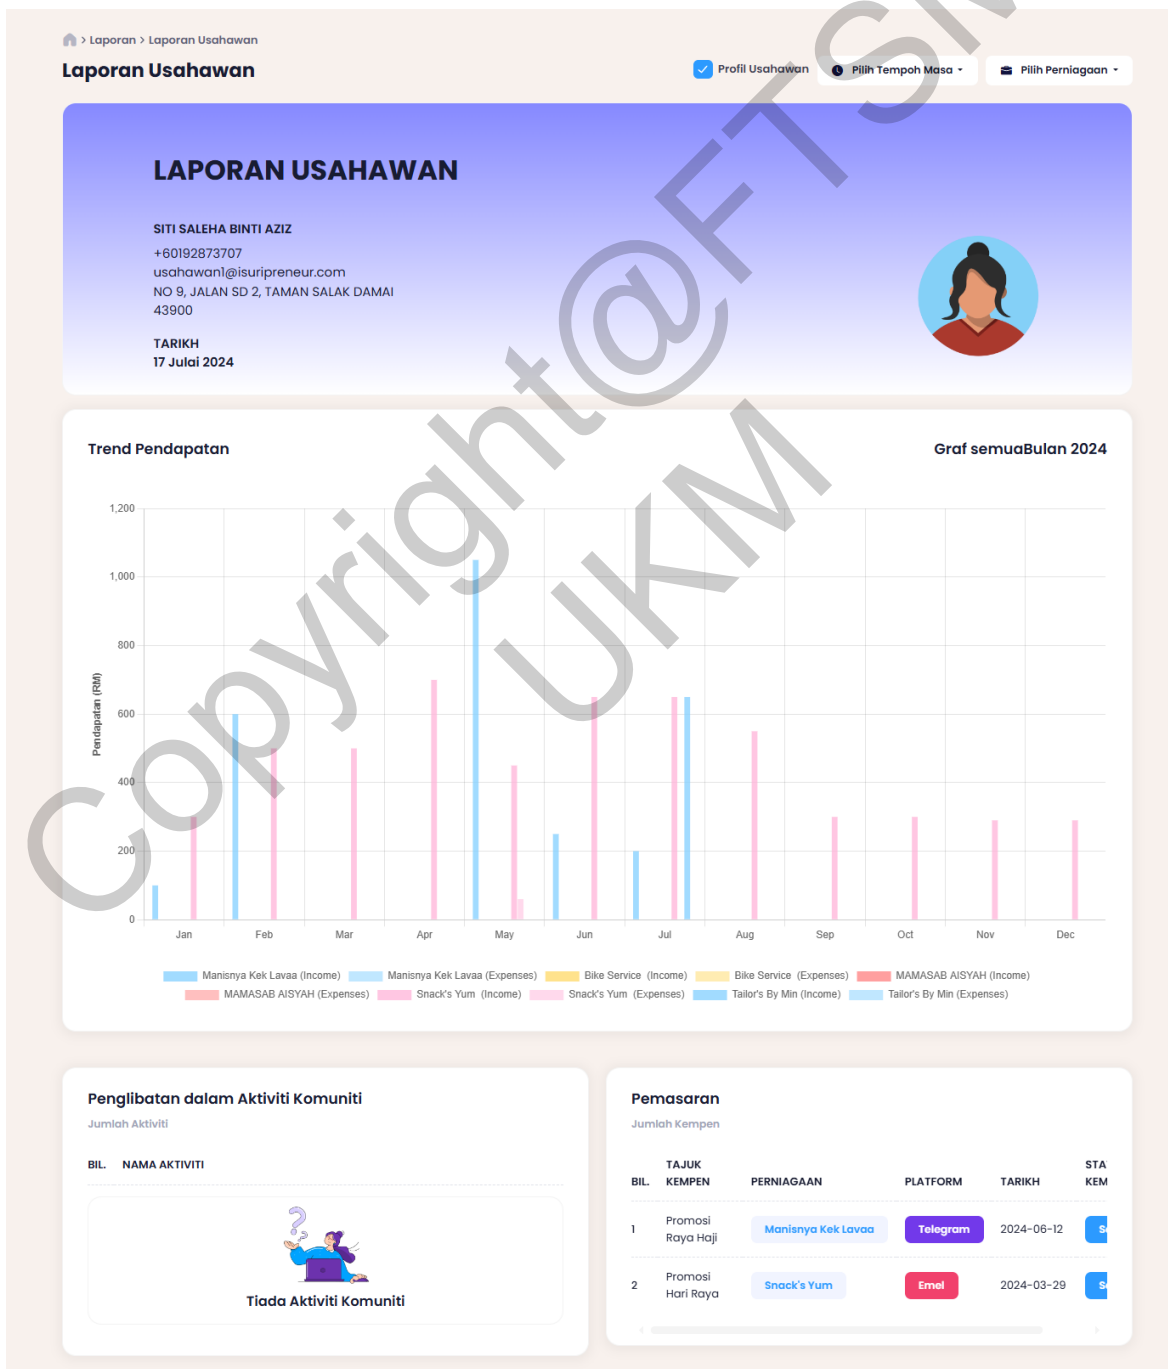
> Laporan > Laporan Usahawan

Laporan Usahawan

Profil Usahawan   Pilih Tempoh Masa   Pilih Perniagaan

LAPORAN USAHAWAN

SITI SALEHA BINTI AZIZ
+60192873707
usahawan1@isuripreneur.com
NO 9, JALAN SD 2, TAMAN SALAK DAMAI
43900

TARIKH
17 Julai 2024

Trend Pendapatan

Graf semuaBulan 2024

1,200
1,000
800
600
400
200
0

Pendapatan (RM)

Jan Feb Mar Apr May Jun Jul Aug Sep Oct Nov Dec

Manisnya Kek Lavaa (Income)   Manisnya Kek Lavaa (Expenses)   Bike Service (Income)   Bike Service (Expenses)   MAMASAB AISYAH (Income)   MAMASAB AISYAH (Expenses)   Snack's Yum (Income)   Snack's Yum (Expenses)   Tailor's By Min (Income)   Tailor's By Min (Expenses)

Copyright@FTSM UKM

Penglibatan dalam Aktiviti Komuniti
Jumlah Aktiviti

BIL.   NAMA AKTIVITI

Tiada Aktiviti Komuniti

Pemasaran
Jumlah Kempen

| BIL. | TAJUK KEMPEN | PERNIAGAAN | PLATFORM | TARIKH | STA KEM |
|---|---|---|---|---|---|
| 1 | Promosi Raya Haji | Manisnya Kek Lavaa | Telegram | 2024-06-12 | S |
| 2 | Promosi Hari Raya | Snack's Yum | Emel | 2024-03-29 | S |